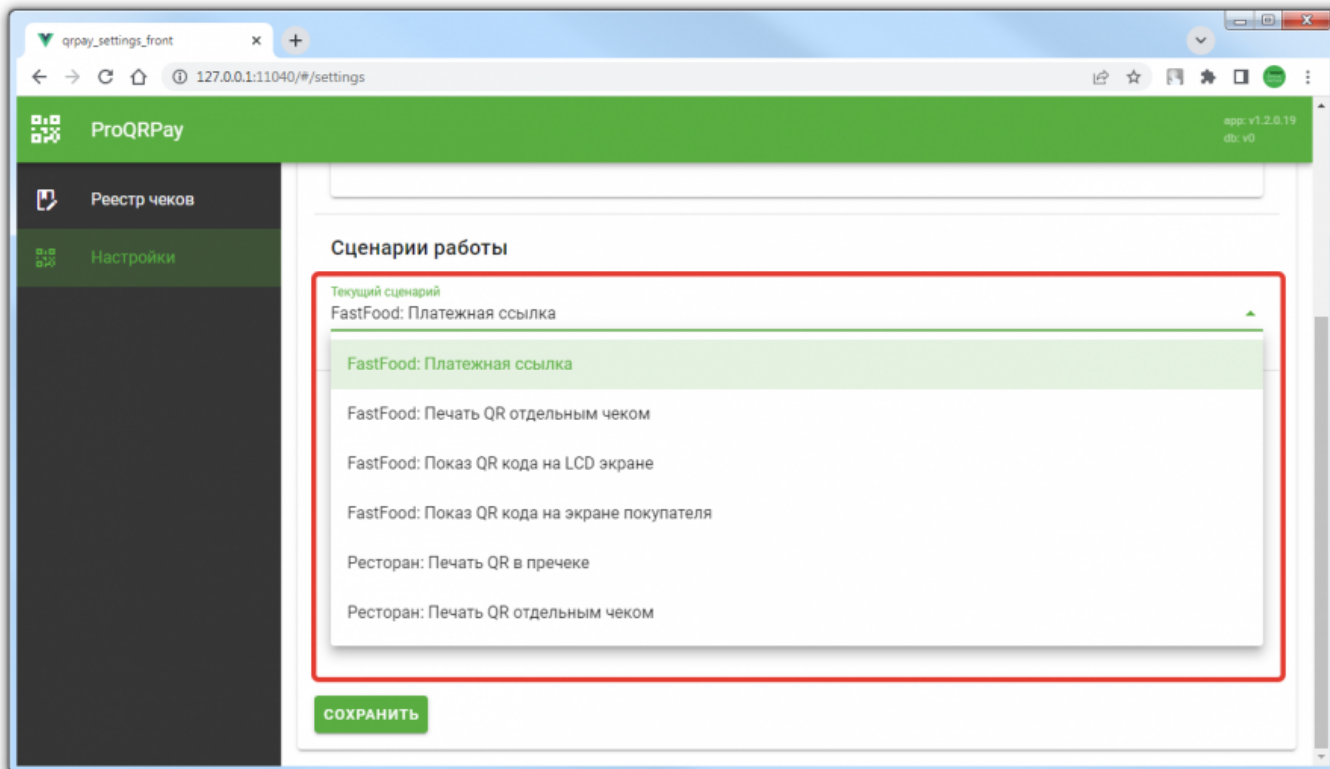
qrpay_settings_front

127.0.0.1:11040/#/settings

ProQRPay

app: v1.2.0.19
db: v0

Реестр чеков

Настройки

Сценарии работы

Текущий сценарий
FastFood: Платежная ссылка

FastFood: Платежная ссылка

FastFood: Печать QR отдельным чеком

FastFood: Показ QR кода на LCD экране

FastFood: Показ QR кода на экране покупателя

Ресторан: Печать QR в пречеке

Ресторан: Печать QR отдельным чеком

СОХРАНИТЬ